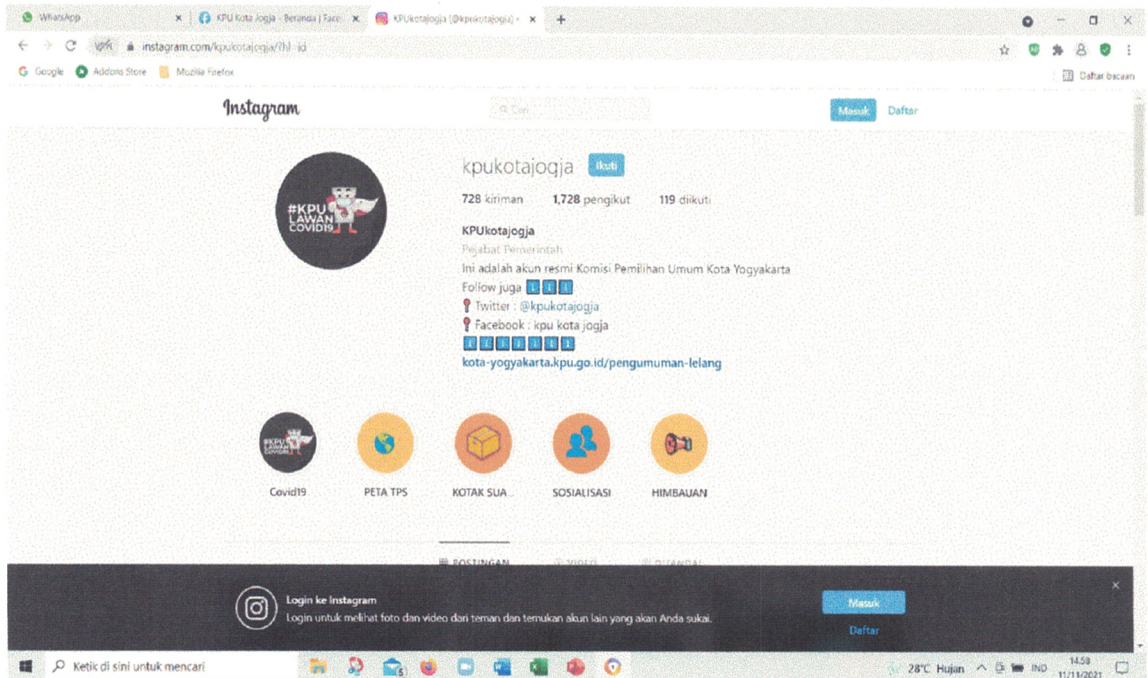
WhatsApp | KPU Kota Jogja - Beranda | Face | KPUkotajogja (@kpukotajogja) •

instagram.com/kpukotajogja/?hl=id

Google | Addons Store | Mozilla Firefox | Daftar bacaan

Instagram | Cari | Masuk | Daftar

#KPU LAWAN COVID19

kpukotajogja Ikuti

728 kiriman 1,728 pengikut 119 diikuti

KPUkotajogja
Pejabat Pemerintah
Ini adalah akun resmi Komisi Pemilihan Umum Kota Yogyakarta
Follow juga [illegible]
📍 Twitter : @kpukotajogja
📍 Facebook : kpu kota jogja
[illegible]
kota-yogyakarta.kpu.go.id/pengumuman-lelang

Covid19 | PETA TPS | KOTAK SUA... | SOSIALISASI | HIMBAUAN

POSTINGAN | VIDEO | DITANDAI

Login ke Instagram
Login untuk melihat foto dan video dari teman dan temukan akun lain yang akan Anda sukai.
Masuk
Daftar

Ketik di sini untuk mencari

28°C Hujan IND 14:58 11/11/2021